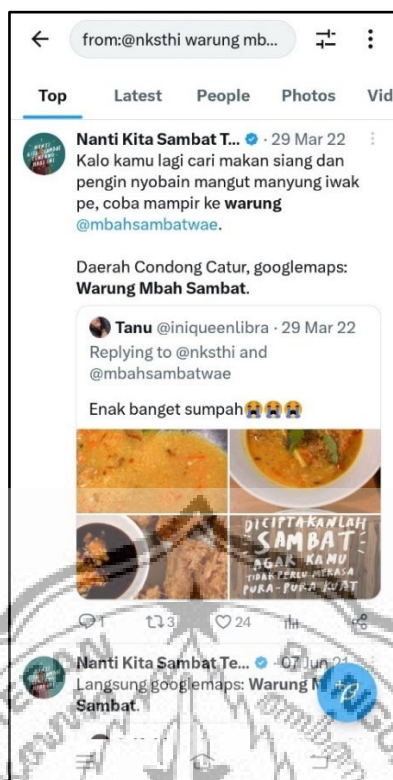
from:@nksthi warung mb...

Top Latest People Photos Vid

Nanti Kita Sambat T... · 29 Mar 22
Kalo kamu lagi cari makan siang dan pengin nyobain mangut manyung iwak pe, coba mampir ke **warung** @mbahsambatwae.

Daerah Condong Catur, googlemaps: **Warung Mbah Sambat**.

Tanu @iniqueenlibra · 29 Mar 22
Replying to @nksthi and @mbahsambatwae

Enak banget sumpah😭😭😭

DICIPTAKANLAH SAMBAT AGAR KAMU TIDAK TERLALU MERASA PURA-PURA KUAT

1 3 24

Nanti Kita Sambat Te... · 07 Jun 2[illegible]
Langsung googlemaps: **Warung M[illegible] Sambat**.